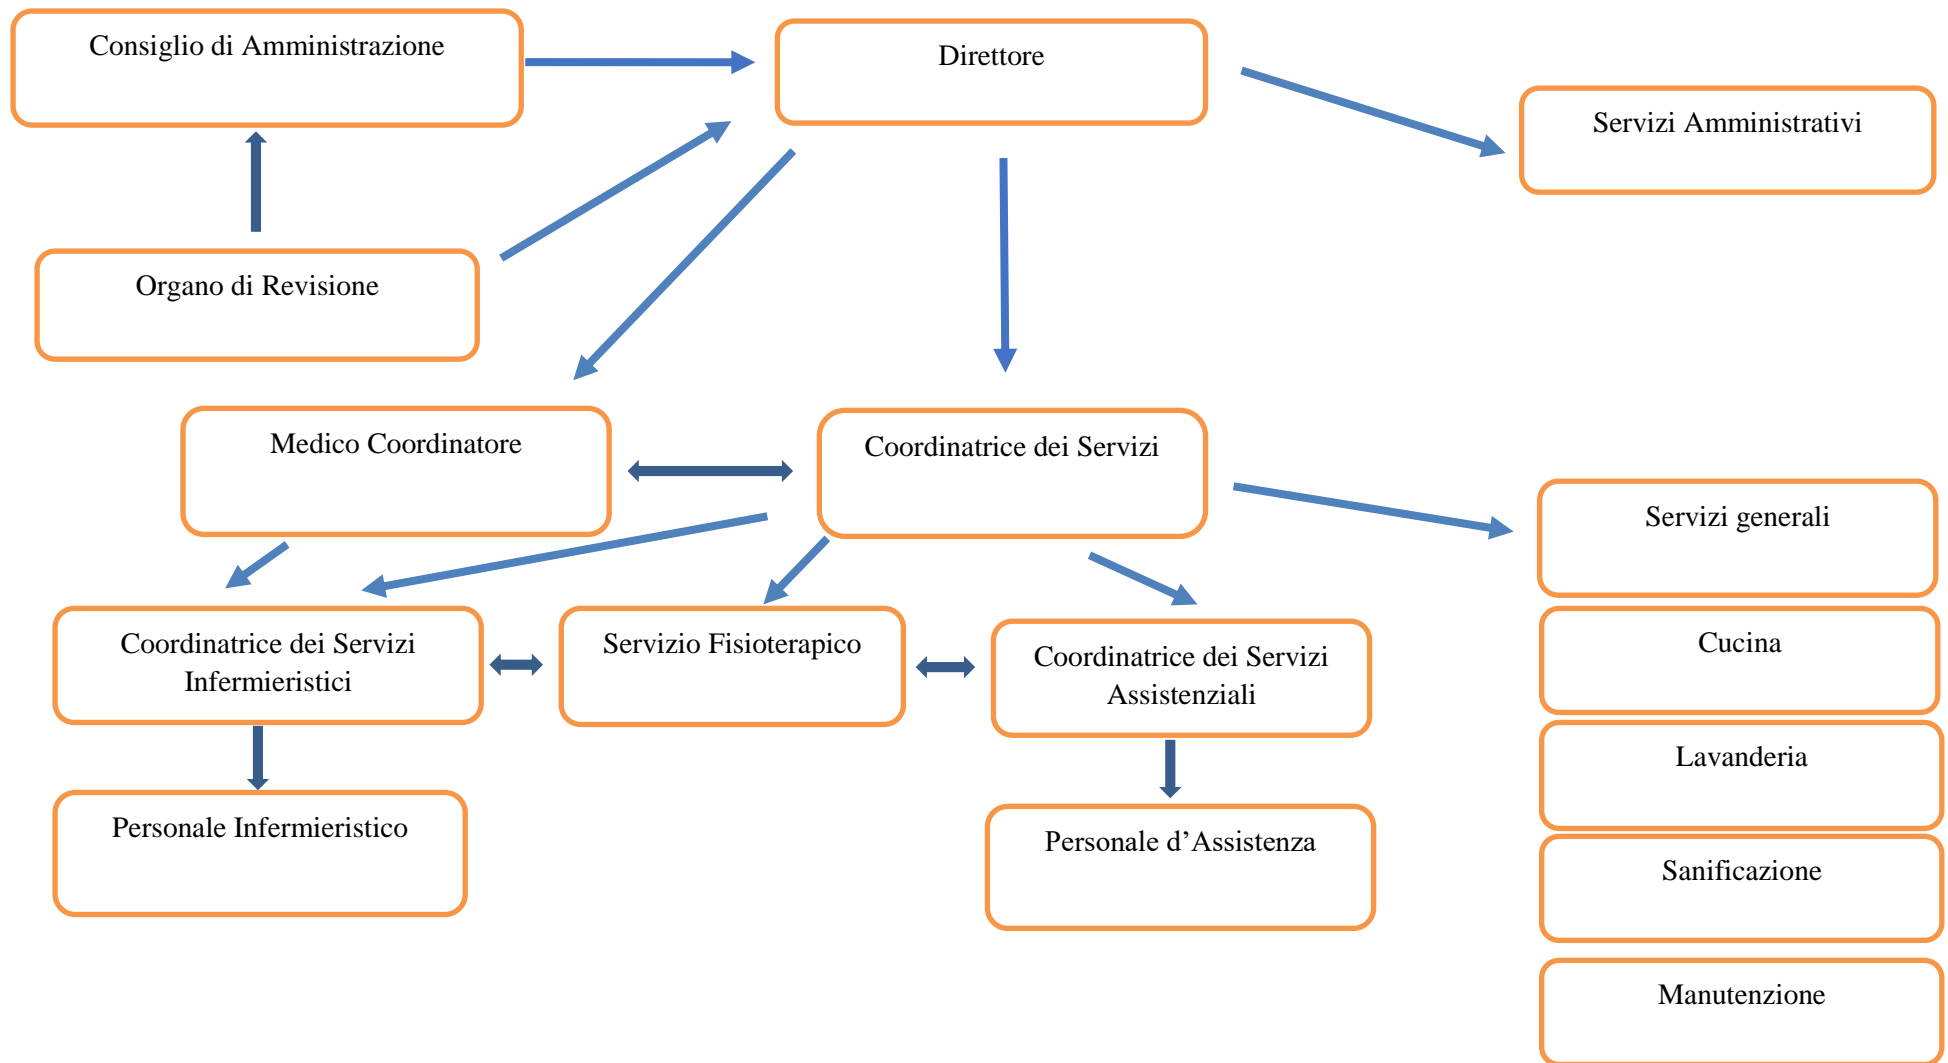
Consiglio di Amministrazione

Direttore

Servizi Amministrativi

Organo di Revisione

Medico Coordinatore

Coordinatrice dei Servizi

Servizi generali

Coordinatrice dei Servizi Infermieristici

Servizio Fisioterapico

Coordinatrice dei Servizi Assistenziali

Cucina

Lavanderia

Personale Infermieristico

Personale d’Assistenza

Sanificazione

Manutenzione